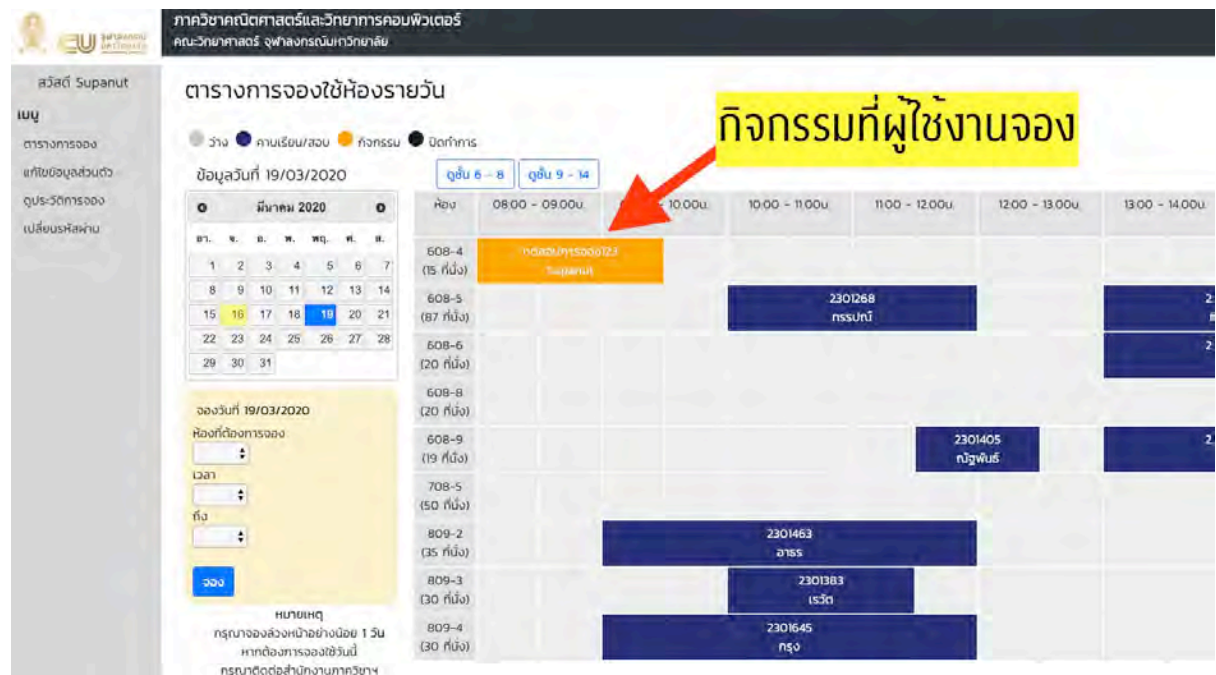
ภาควิชาคณิตศาสตร์และวิทยาการคอมพิวเตอร์
คณะวิทยาศาสตร์ จุฬาลงกรณ์มหาวิทยาลัย

สวัสดี Supanut
เมนู
ตารางการจอง
แก้ไขข้อมูลส่วนตัว
ดูประวัติการจอง
เปลี่ยนรหัสผ่าน

ตารางการจองใช้ห้องรายวัน

กิจกรรมที่ผู้ใช้งานจอง

ว่าง คาบเรียน/สอบ กิจกรรม ปิดทำการ

ข้อมูลวันที่ 19/03/2020

ดูชั้น 6 - 8 ดูชั้น 9 - 14

มีนาคม 2020

| อา. | จ. | อ. | พ. | พฤ. | ศ. | ส. |
|---|---|---|---|---|---|---|
| 1 | 2 | 3 | 4 | 5 | 6 | 7 |
| 8 | 9 | 10 | 11 | 12 | 13 | 14 |
| 15 | 16 | 17 | 18 | 19 | 20 | 21 |
| 22 | 23 | 24 | 25 | 26 | 27 | 28 |
| 29 | 30 | 31 | | | | |

จองวันที่ 19/03/2020
ห้องที่ต้องการจอง
เวลา
ถึง
จอง

หมายเหตุ
กรุณาจองล่วงหน้าอย่างน้อย 1 วัน
หากต้องการจองใช้วันนี้
กรุณาติดต่อสำนักงานภาควิชาฯ

| ห้อง | 08:00 - 09:00น. | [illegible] - 10:00น. | 10:00 - 11:00น. | 11:00 - 12:00น. | 12:00 - 13:00น. | 13:00 - 14:00น. |
|---|---|---|---|---|---|---|
| 608-4 (15 ที่นั่ง) | ทดสอบการจอง123 Supanut | | | | | |
| 608-5 (87 ที่นั่ง) | | | 2301268 กรรปกี | | | 2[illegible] |
| 608-6 (20 ที่นั่ง) | | | | | | 2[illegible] |
| 608-8 (20 ที่นั่ง) | | | | | | |
| 608-9 (19 ที่นั่ง) | | | | 2301405 ณัฐพันธ์ | | 2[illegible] |
| 708-5 (50 ที่นั่ง) | | | | | | |
| 809-2 (35 ที่นั่ง) | | 2301463 อารร | | | | |
| 809-3 (30 ที่นั่ง) | | | 2301383 เรวัต | | | |
| 809-4 (30 ที่นั่ง) | | 2301645 กรุง | | | | |